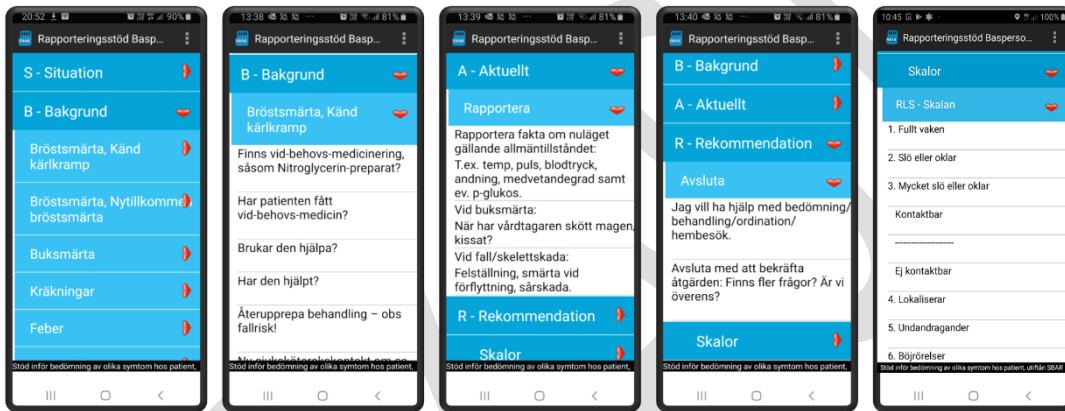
20:52 90%

Rapporteringsstöd Basp...

S - Situation

B - Bakgrund

Bröstsmärta, Känd kärlkramp

Bröstsmärta, Nytillkommen bröstsmärta

Buksmärta

Kräkningar

Feber

Stöd inför bedömning av olika symtom hos patient,

13:38 81%

Rapporteringsstöd Basp...

B - Bakgrund

Bröstsmärta, Känd kärlkramp

Finns vid-behovs-medicinering, såsom Nitroglycerin-preparat?

Har patienten fått vid-behovs-medicin?

Brukar den hjälpa?

Har den hjälpt?

Återupprepa behandling – obs fallrisk!

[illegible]

Stöd inför bedömning av olika symtom hos patient,

13:39 81%

Rapporteringsstöd Basp...

A - Aktuellt

Rapportera

Rapportera fakta om nuläget gällande allmäntillståndet: T.ex. temp, puls, blodtryck, andning, medvetandegrad samt ev. p-glukos.
Vid buksmärta:
När har vårdtagaren skött magen, kissat?
Vid fall/skelettskada:
Felställning, smärta vid förflyttning, sårskada.

R - Rekommendation

Skalor

Stöd inför bedömning av olika symtom hos patient,

13:40 81%

Rapporteringsstöd Basp...

B - Bakgrund

A - Aktuellt

R - Rekommendation

Avsluta

Jag vill ha hjälp med bedömning/ behandling/ordination/ hembesök.

Avsluta med att bekräfta åtgärden: Finns fler frågor? Är vi överens?

Skalor

Stöd inför bedömning av olika symtom hos patient,

10:45 100%

Rapporteringsstöd Basperso...

Skalor

RLS - Skalan

1. Fullt vaken

2. Slö eller oklar

3. Mycket slö eller oklar

Kontaktbar

--------------------

Ej kontaktbar

4. Lokaliserar

5. Undandraganden

6. Böjrörelser

Stöd inför bedömning av olika symtom hos patient, utifrån SBAR